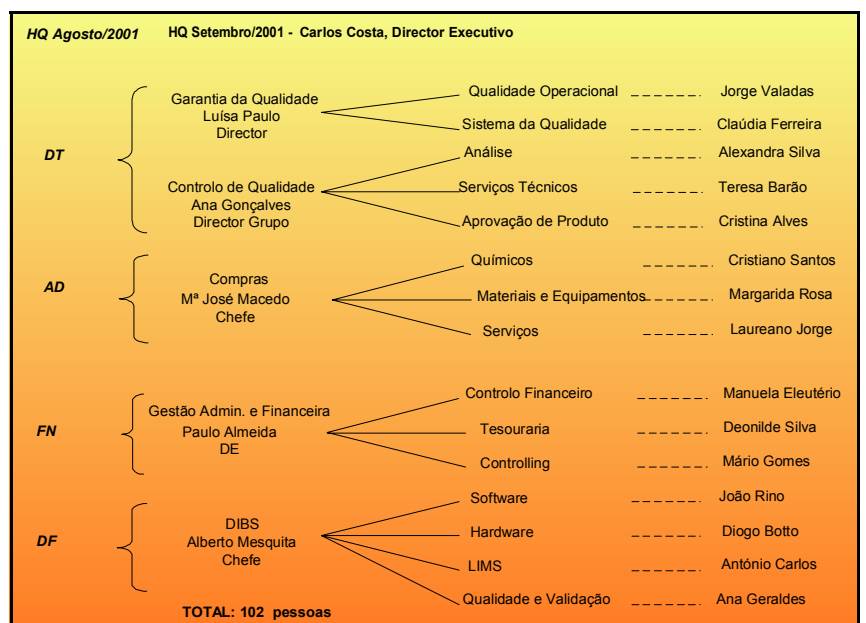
HQ Agosto/2001 HQ Setembro/2001 - Carlos Costa, Director Executivo

DT

Garantia da Qualidade
Luísa Paulo
Director

Qualidade Operacional Jorge Valadas
Sistema da Qualidade Claúdia Ferreira

Controlo de Qualidade
Ana Gonçalves
Director Grupo

Análise Alexandra Silva
Serviços Técnicos Teresa Barão
Aprovação de Produto Cristina Alves

AD

Compras
Mª José Macedo
Chefe

Químicos Cristiano Santos
Materiais e Equipamentos Margarida Rosa
Serviços Laureano Jorge

FN

Gestão Admin. e Financeira
Paulo Almeida
DE

Controlo Financeiro Manuela Eleutério
Tesouraria Deonilde Silva
Controlling Mário Gomes

DF

DIBS
Alberto Mesquita
Chefe

Software João Rino
Hardware Diogo Botto
LIMS António Carlos
Qualidade e Validação Ana Geraldes

TOTAL: 102 pessoas